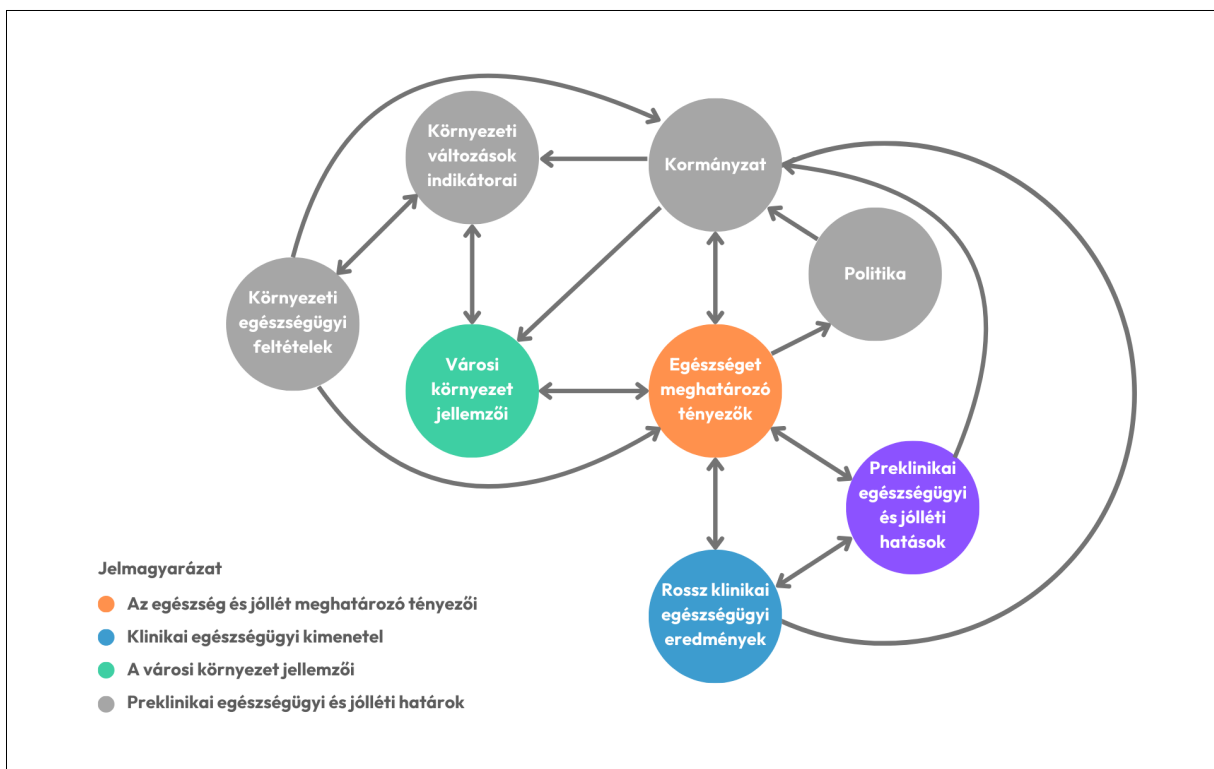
Környezeti változások indikátorai

Kormányzat

Környezeti egészségügyi feltételek

Politika

Városi környezet jellemzői

Egészséget meghatározó tényezők

Preklinikai egészségügyi és jólléti hatások

Rossz klinikai egészségügyi eredmények

Jelmagyarázat

Az egészség és jóllét meghatározó tényezői

Klinikai egészségügyi kimenetel

A városi környezet jellemzői

Preklinikai egészségügyi és jólléti határok